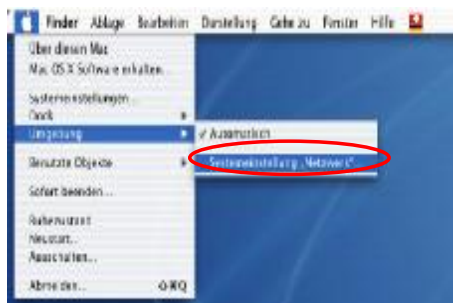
Finder Ablage Bearbeiten Darstellung Gehe zu Fenster Hilfe

Über diesen Mac
Mac OS X Software erhalten...

Systemeinstellungen...
Dock
Umgebung

Benutzte Objekte

Sofort beenden...

Ruhezustand
Neustart...
Ausschalten...

Abmelden... ⇧⌘Q

✓ Automatisch

Systemeinstellung „Netzwerk"...